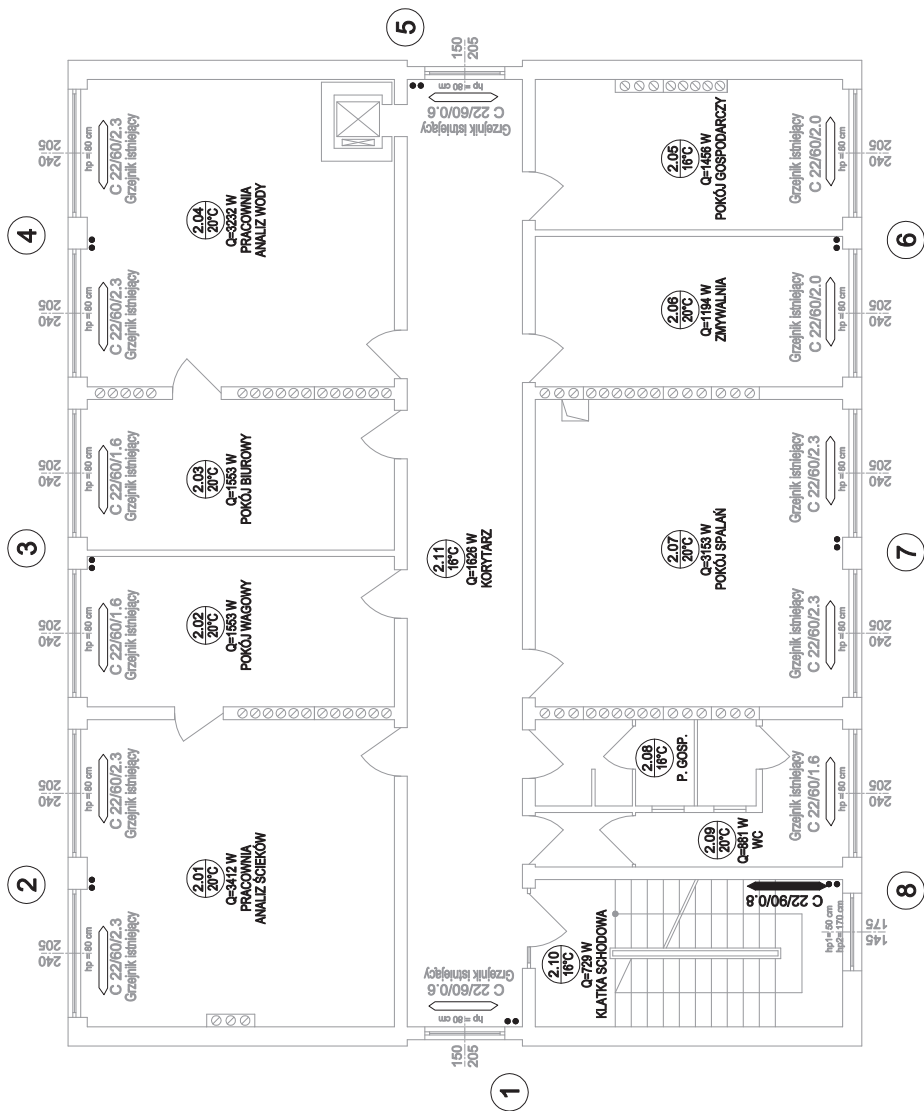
5

150
205

hp = 80 cm
C 22/60/0.6
Grzejnik istniejący

206
240
hp = 80 cm
C 22/60/2.3
Grzejnik istniejący

2.04
20°C
Q=3232 W
PRACOWNIA
ANALIZ WODY

2.05
16°C
Q=1456 W
POKÓJ GOSPODARCZY

Grzejnik istniejący
C 22/60/2.0
hp = 80 cm
206
240

4

6

206
240
hp = 80 cm
C 22/60/2.3
Grzejnik istniejący

2.06
20°C
Q=1194 W
ZMYWALNIA

Grzejnik istniejący
C 22/60/2.0
hp = 80 cm
206
240

206
240
hp = 80 cm
C 22/60/1.6
Grzejnik istniejący

2.03
20°C
Q=1553 W
POKÓJ BIUROWY

Grzejnik istniejący
C 22/60/2.3
hp = 80 cm
206
240

3

2.11
16°C
Q=1626 W
KORYTARZ

2.07
20°C
Q=3153 W
POKÓJ SPALAŃ

7

206
240
hp = 80 cm
C 22/60/1.6
Grzejnik istniejący

2.02
20°C
Q=1553 W
POKÓJ WAGOWY

Grzejnik istniejący
C 22/60/2.3
hp = 80 cm
206
240

206
240
hp = 80 cm
C 22/60/2.3
Grzejnik istniejący

2.08
16°C
P. GOSP.

Grzejnik istniejący
C 22/60/1.6
hp = 80 cm
206
240

2.01
20°C
Q=3412 W
PRACOWNIA
ANALIZ ŚCIEKÓW

2.09
20°C
Q=881 W
WC

2

8

C 22/90/0.8

206
240
hp = 80 cm
C 22/60/2.3
Grzejnik istniejący

hp = 80 cm
C 22/60/0.6
Grzejnik istniejący

2.10
16°C
Q=729 W
KLATKA SCHODOWA

hp1 = 50 cm
hp2 = 170 cm
175
145

150
205

1